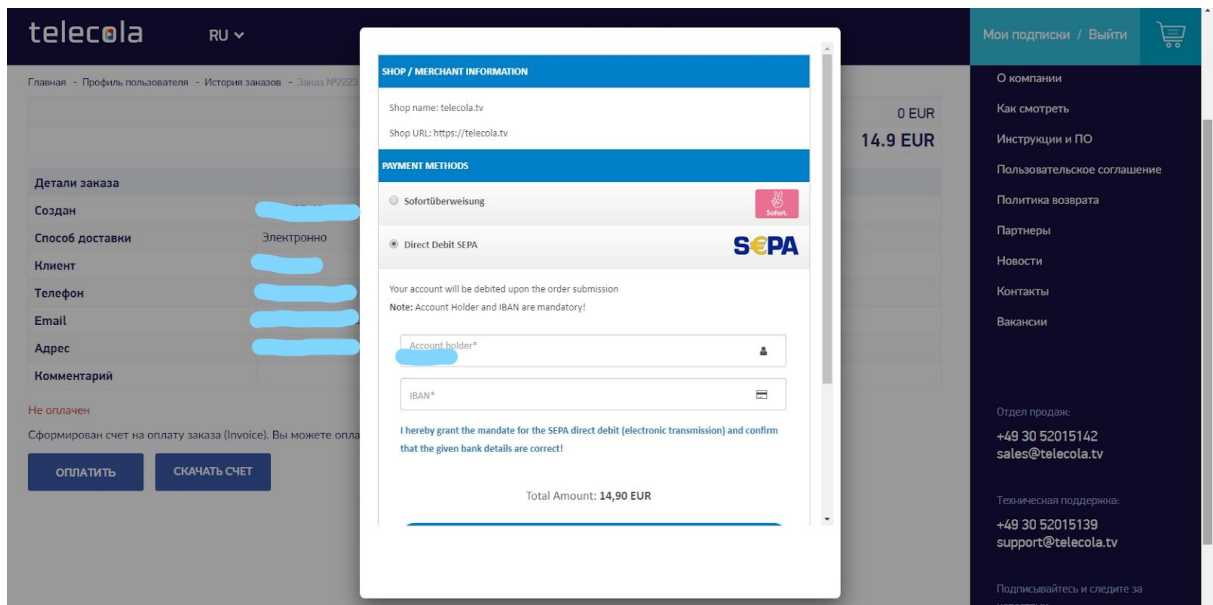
telecola RU

Главная - Профиль пользователя - История заказов - Заказ №2223

0 EUR

14.9 EUR

Детали заказа

Создан

Способ доставки Электронно

Клиент

Телефон

Email

Адрес

Комментарий

Не оплачен

Сформирован счет на оплату заказа (Invoice). Вы можете опла

ОПЛАТИТЬ

СКАЧАТЬ СЧЕТ

SHOP / MERCHANT INFORMATION

Shop name: telecola.tv

Shop URL: https://telecola.tv

PAYMENT METHODS

Sofortüberweisung

Sofort.

Direct Debit SEPA

SEPA

Your account will be debited upon the order submission

Note: Account Holder and IBAN are mandatory!

Account holder*

IBAN*

I hereby grant the mandate for the SEPA direct debit (electronic transmission) and confirm that the given bank details are correct!

Total Amount: 14,90 EUR

Мои подписки / Выйти

О компании

Как смотреть

Инструкции и ПО

Пользовательское соглашение

Политика возврата

Партнеры

Новости

Контакты

Вакансии

Отдел продаж:

+49 30 52015142

sales@telecola.tv

Техническая поддержка:

+49 30 52015139

support@telecola.tv

Подписывайтесь и следите за